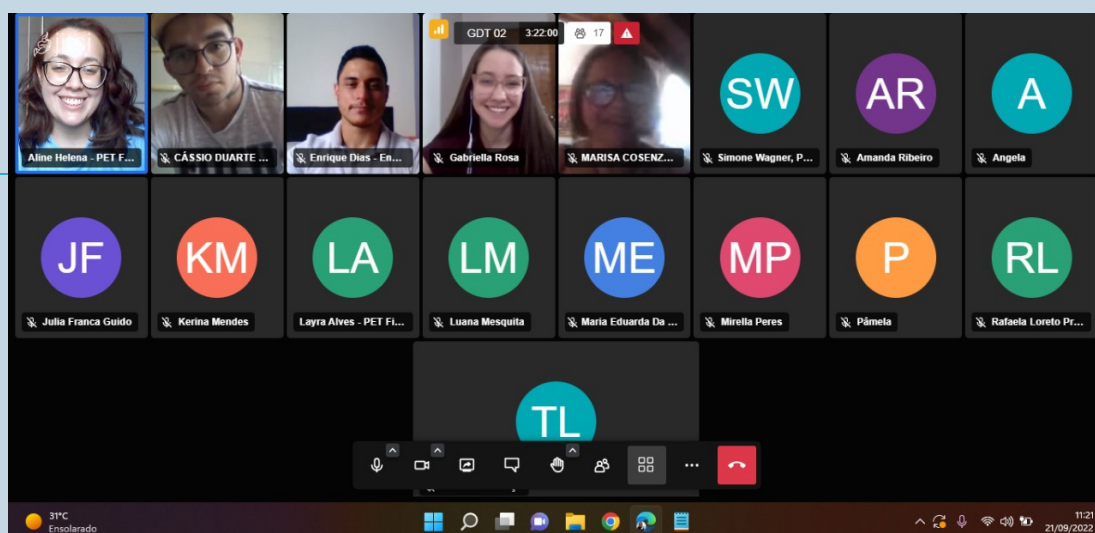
GDT 02 3:22:00 17

Aline Helena - PET F...
CÁSSIO DUARTE ...
Enrique Dias - En...
Gabriella Rosa
MARISA COSENZ...
SW
Simone Wagner, P...
AR
Amanda Ribeiro
A
Angela
JF
Julia Franca Guido
KM
Kerina Mendes
LA
Layra Alves - PET Fi...
LM
Luana Mesquita
ME
Maria Eduarda Da ...
MP
Mirella Peres
P
Pâmela
RL
Rafaela Loreto Pr...
TL

31°C
Ensolarado

11:21
21/09/2022